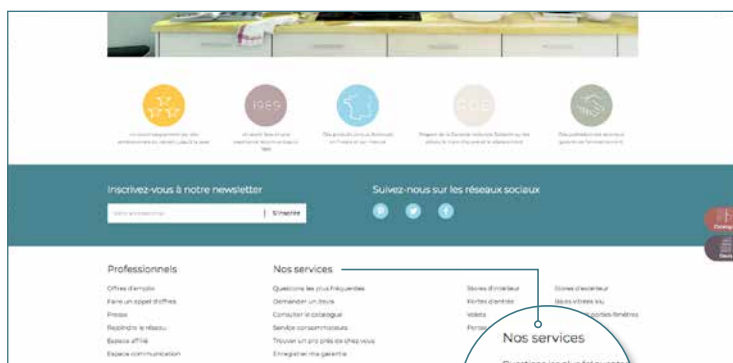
1989

Inscrivez-vous à notre newsletter

S'inscrire

Suivez-nous sur les réseaux sociaux

Professionnels

Offres d'emploi

Faire un appel d'offres

Presse

Rejoindre le réseau

Espace affilié

Espace communication

Nos services

Questions les plus fréquentes

Demander un devis

Consulter le catalogue

Service consommateurs

Trouver un pro près de chez vous

Enregistrer ma garantie

Stores d'intérieur

Portes d'entrée

Volets

Portes

Stores d'extérieur

Baies vitrées alu

portes-fenêtres

Nos services